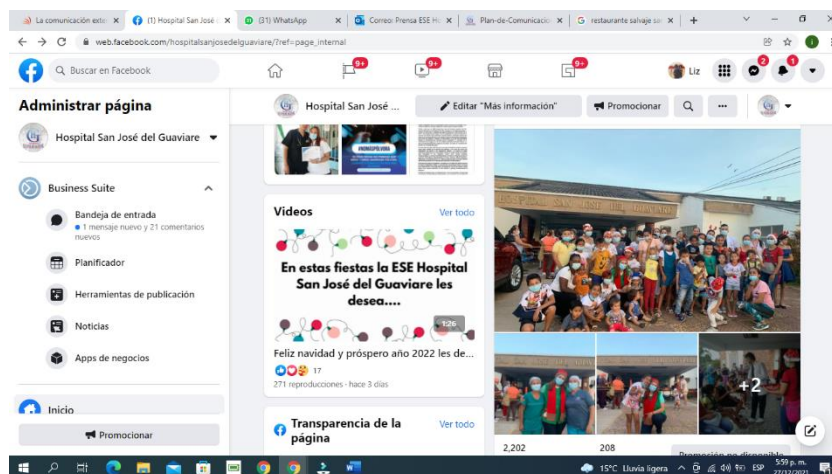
La comunicación exte | (1) Hospital San José | (31) WhatsApp | Correo: Prensa ESE H | Plan-de-Comunicació | restaurante salvaje sa | +

web.facebook.com/hospitalsanjosedelguaviare/?ref=page_internal

Buscar en Facebook

9+ 9+ 9+

Liz 2 1

Administrar página

Hospital San José del Guaviare

Business Suite

Bandeja de entrada
• 1 mensaje nuevo y 21 comentarios nuevos

Planificador

Herramientas de publicación

Noticias

Apps de negocios

Inicio

Promocionar

Hospital San José ...

Editar "Más información"

Promocionar

Videos

Ver todo

En estas fiestas la ESE Hospital San José del Guaviare les desea....

1:26

Feliz navidad y próspero año 2022 les de...

17

271 reproducciones · hace 3 días

Transparencia de la página

Ver todo

HOSPITAL SAN JOSE DEL GUAVIARE

+2

2,202

208

Promoción no disponible

15°C Lluvia ligera ESP 5:59 p. m. 27/12/2021